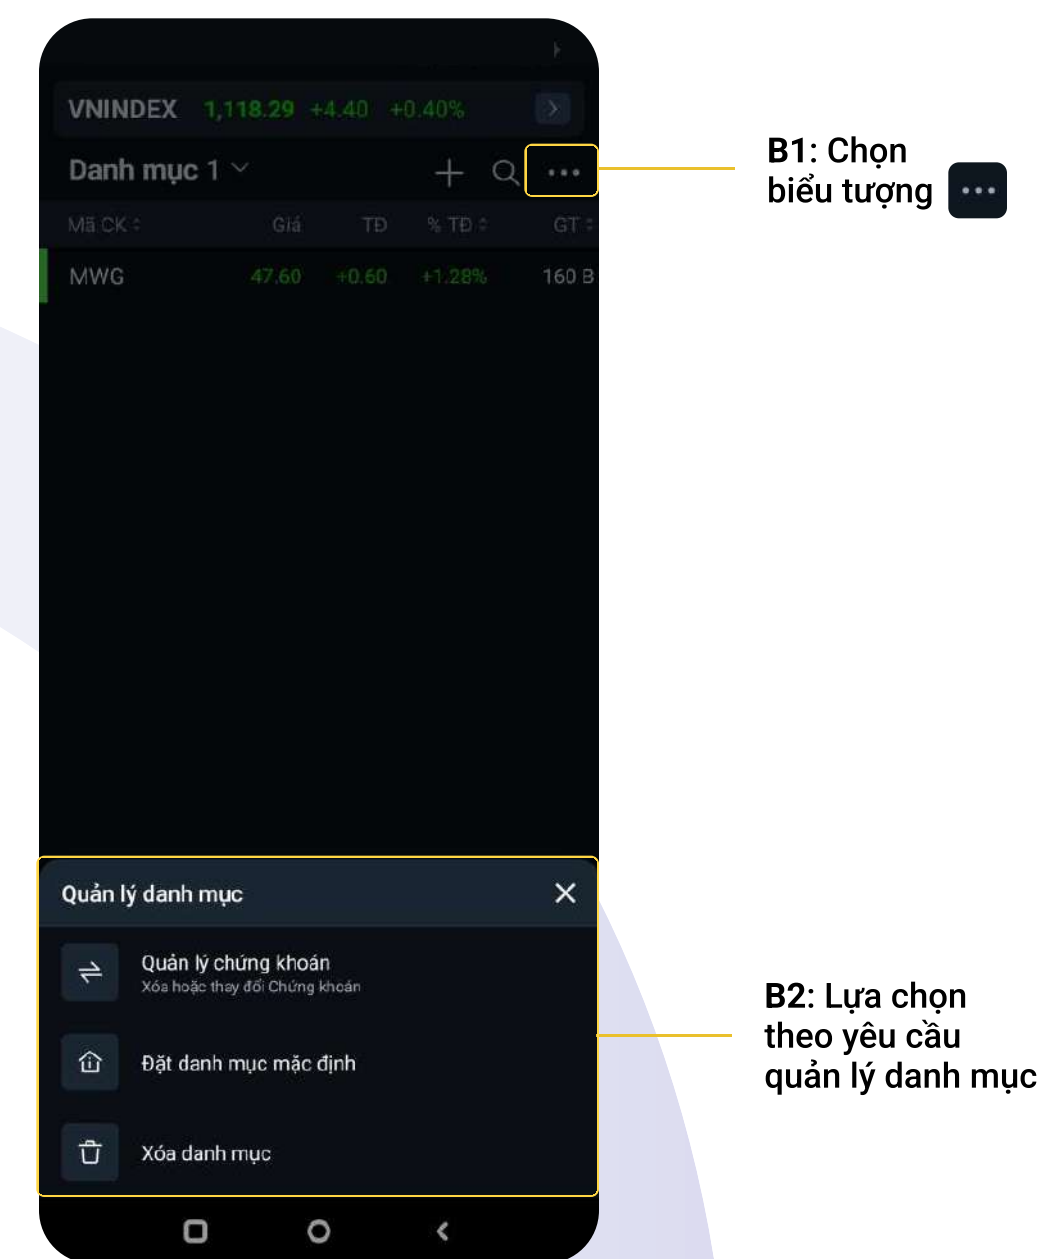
VNINDEX 1,118.29 +4.40 +0.40%

Danh mục 1

| Mã CK | Giá | TĐ | % TĐ | GT |
|---|---|---|---|---|
| MWG | 47.60 | +0.60 | +1.28% | 160 B |

Quản lý danh mục

Quản lý chứng khoán
Xóa hoặc thay đổi Chứng khoán

Đặt danh mục mặc định

Xóa danh mục

**B1**: Chọn biểu tượng ...

**B2**: Lựa chọn theo yêu cầu quản lý danh mục